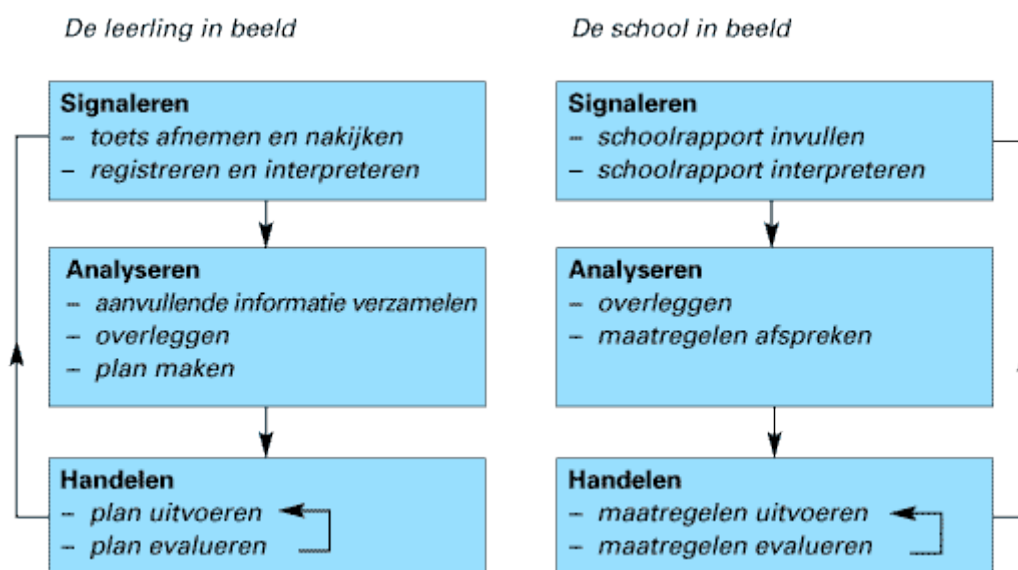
De leerling in beeld

Signaleren
– toets afnemen en nakijken
– registreren en interpreteren

Analyseren
– aanvullende informatie verzamelen
– overleggen
– plan maken

Handelen
– plan uitvoeren
– plan evalueren

De school in beeld

Signaleren
– schoolrapport invullen
– schoolrapport interpreteren

Analyseren
– overleggen
– maatregelen afspreken

Handelen
– maatregelen uitvoeren
– maatregelen evalueren